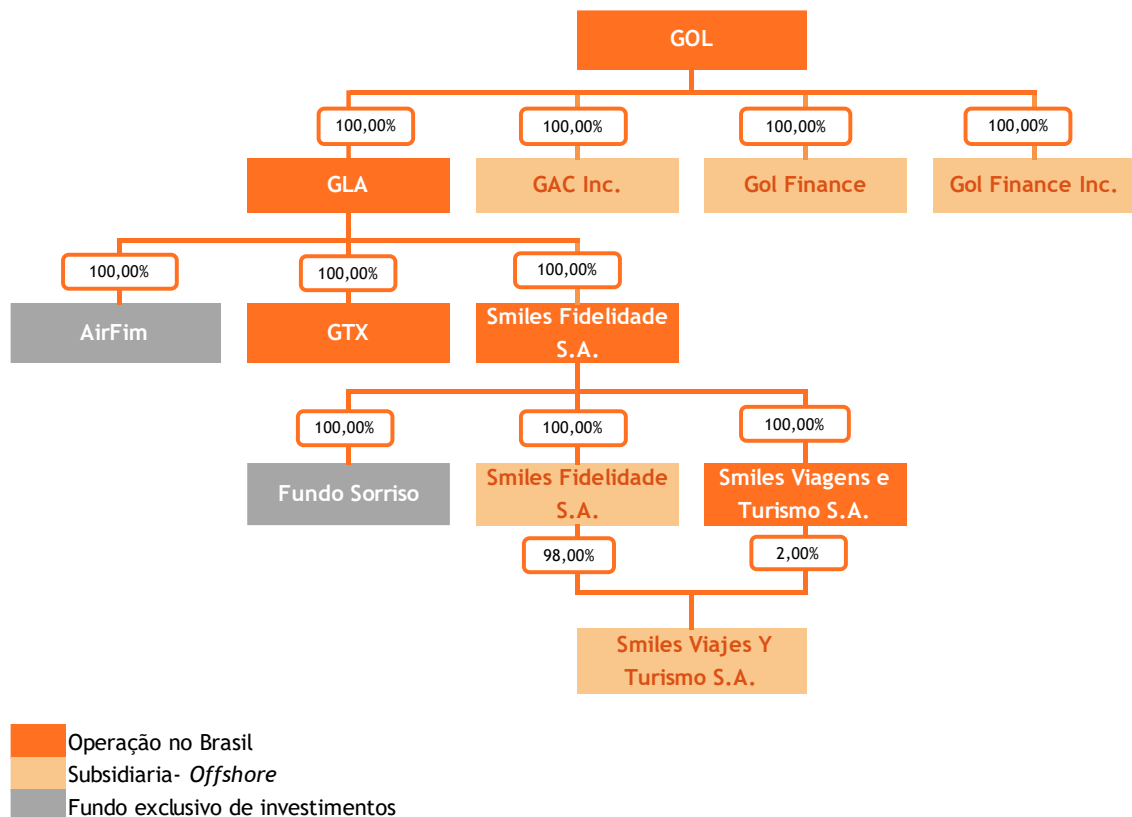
GOL

100,00%
GLA

100,00%
GAC Inc.

100,00%
Gol Finance

100,00%
Gol Finance Inc.

100,00%
AirFim

100,00%
GTX

100,00%
Smiles Fidelidade S.A.

100,00%
Fundo Sorriso

100,00%
Smiles Fidelidade S.A.

100,00%
Smiles Viagens e Turismo S.A.

98,00%

2,00%

Smiles Viajes Y Turismo S.A.

Operação no Brasil
Subsidiaria- *Offshore*
Fundo exclusivo de investimentos